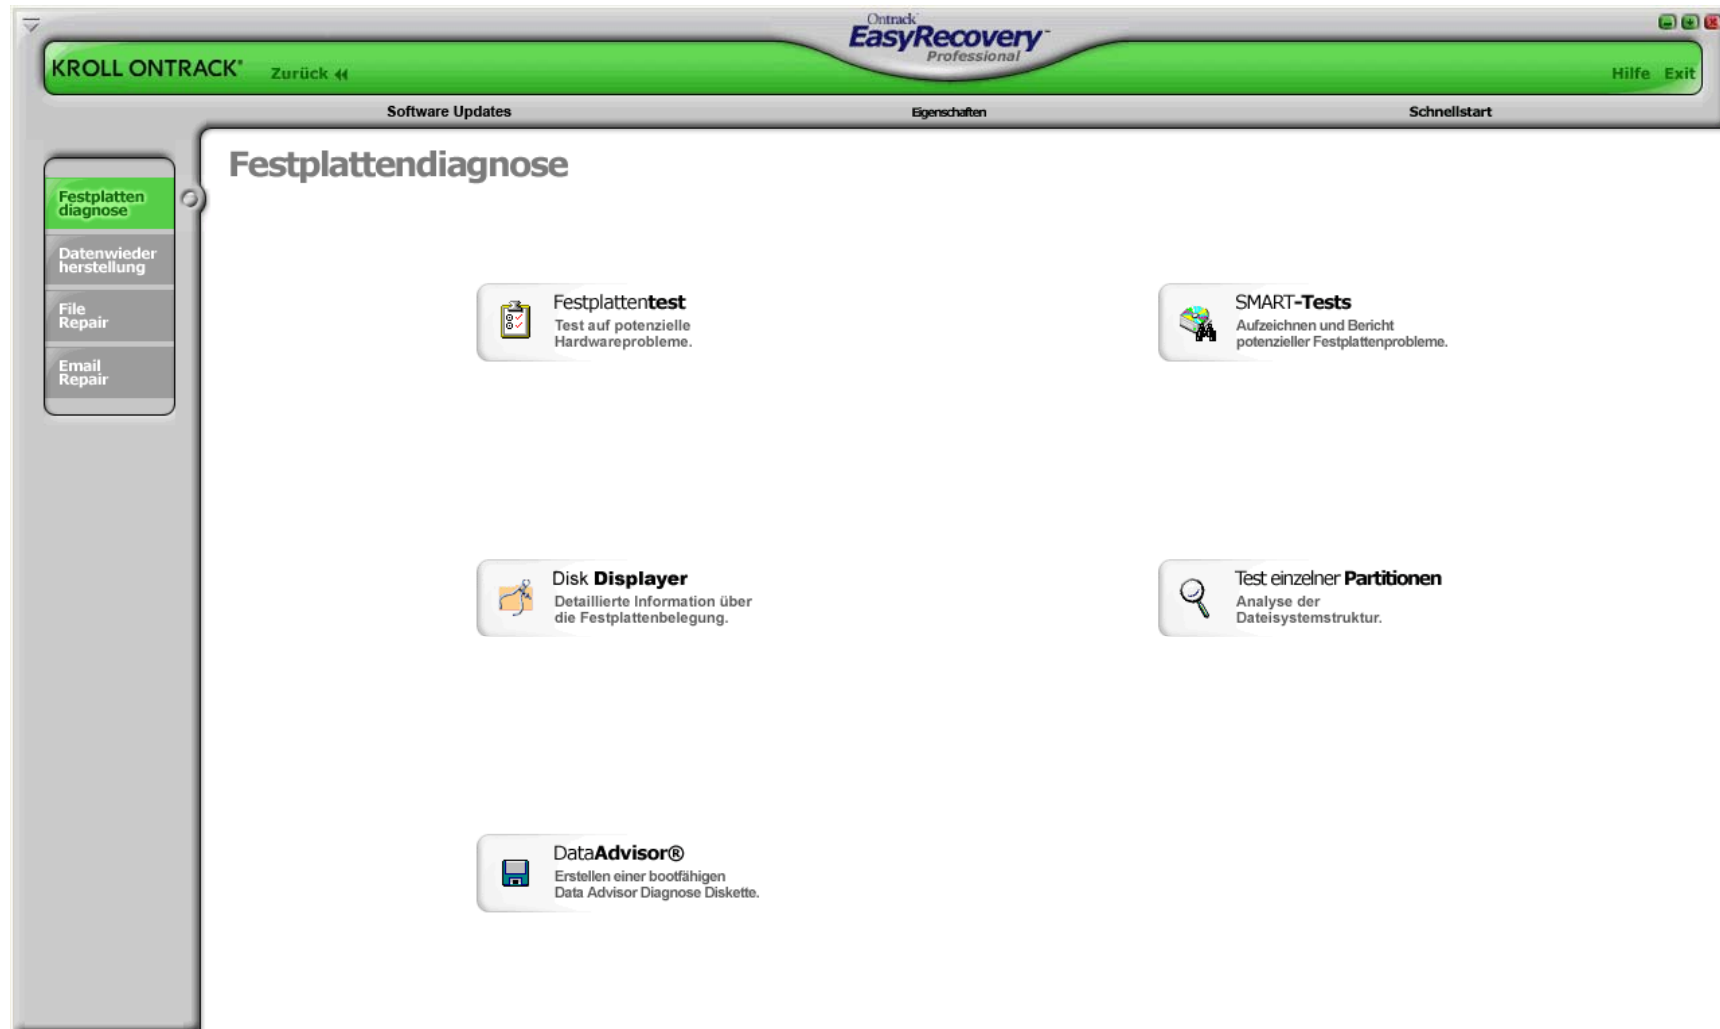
Ontrack
EasyRecovery
Professional

KROLL ONTRACK
Zurück

Hilfe Exit

Software Updates
Eigenschaften
Schnellstart

Festplatten diagnose
Datenwieder herstellung
File Repair
Email Repair

Festplattendiagnose

Festplattentest
Test auf potenzielle Hardwareprobleme.

SMART-Tests
Aufzeichnen und Bericht potenzieller Festplattenprobleme.

Disk Displayer
Detaillierte Information über die Festplattenbelegung.

Test einzelner Partitionen
Analyse der Dateisystemstruktur.

DataAdvisor®
Erstellen einer bootfähigen Data Advisor Diagnose Diskette.